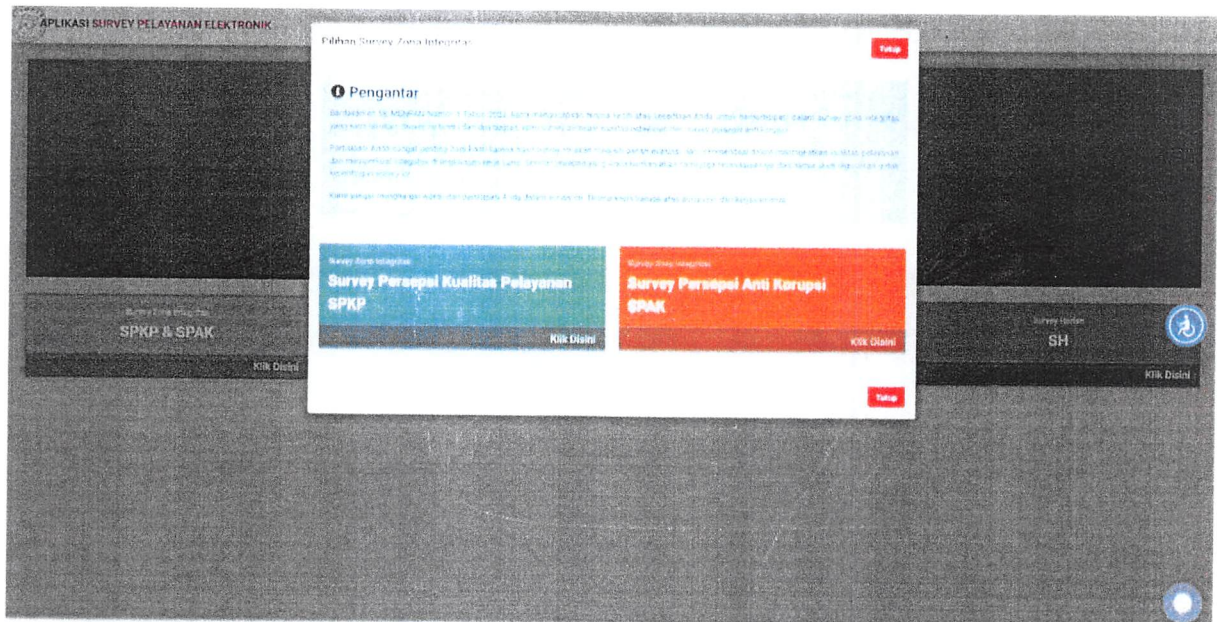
APLIKASI SURVEY PELAYANAN ELEKTRONIK

Pilihan Survey Zona Integritas

Tutup

Pengantar

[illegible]

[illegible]

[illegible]

Survey Zona Integritas
Survey Persepsi Kualitas Pelayanan SPKP
Klik Disini

Survey Zona Integritas
Survey Persepsi Anti Korupsi SPAK
Klik Disini

Tutup

Survey Zona Integritas
SPKP & SPAK
Klik Disini

Survey Harian
SH
Klik Disini